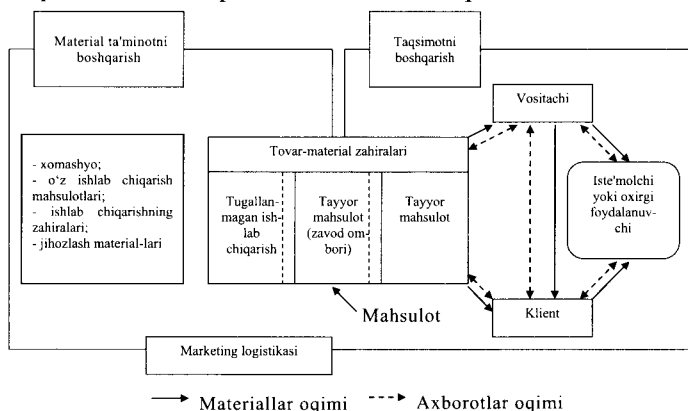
Material ta'minotni boshqarish

Taqsimotni boshqarish

Vositachi

- xomashyo;
- o'z ishlab chiqarish mahsulotlari;
- ishlab chiqarishning zahiralari;
- jihozlash material-lari

Tovar-material zahiralari

Tugallanmagan ishlab chiqarish

Tayyor mahsulot (zavod ombori)

Tayyor mahsulot

Iste'molchi yoki oxirgi foydalanuvchi

Mahsulot

Klient

Marketing logistikasi

Materiallar oqimi

Axborotlar oqimi